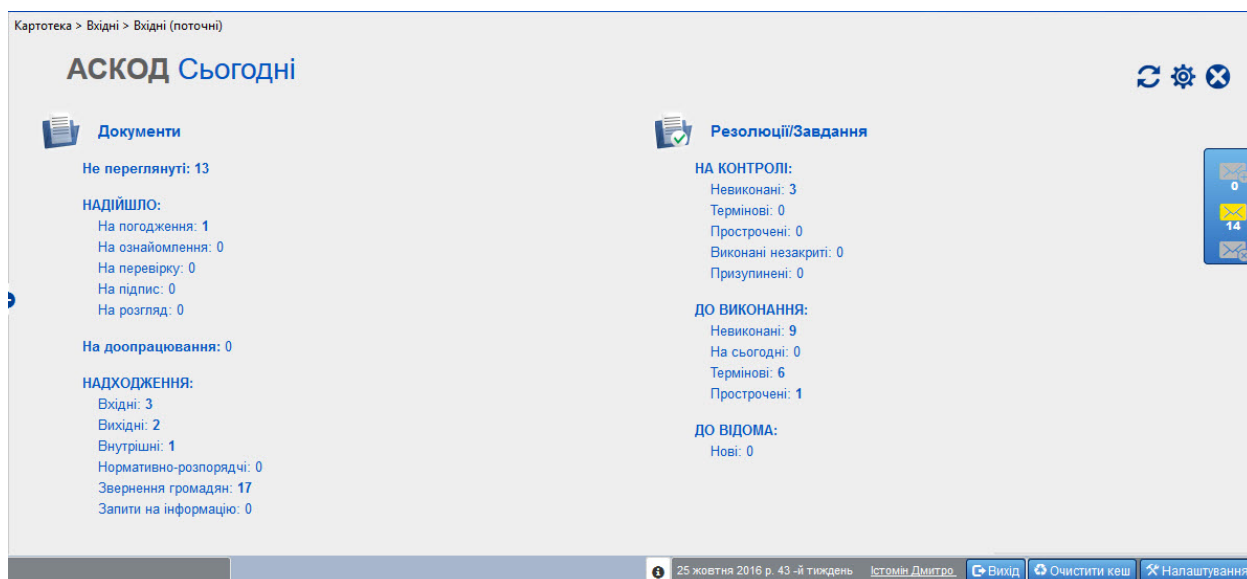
Картотека > Вхідні > Вхідні (поточні)

АСКОД Сьогодні

Документи

Не переглянуті: 13

НАДІЙШЛО:
На погодження: 1
На ознайомлення: 0
На перевірку: 0
На підпис: 0
На розгляд: 0

На доопрацювання: 0

НАДХОДЖЕННЯ:
Вхідні: 3
Вихідні: 2
Внутрішні: 1
Нормативно-розпорядчі: 0
Звернення громадян: 17
Запити на інформацію: 0

Резолюції/Завдання

НА КОНТРОЛІ:
Невиконані: 3
Термінові: 0
Прострочені: 0
Виконані незакриті: 0
Призупинені: 0

ДО ВИКОНАННЯ:
Невиконані: 9
На сьогодні: 0
Термінові: 6
Прострочені: 1

ДО ВІДОМА:
Нові: 0

0
14

25 жовтня 2016 р. 43 -й тиждень Істомін Дмитро. Вихід Очистити кеш Налаштування